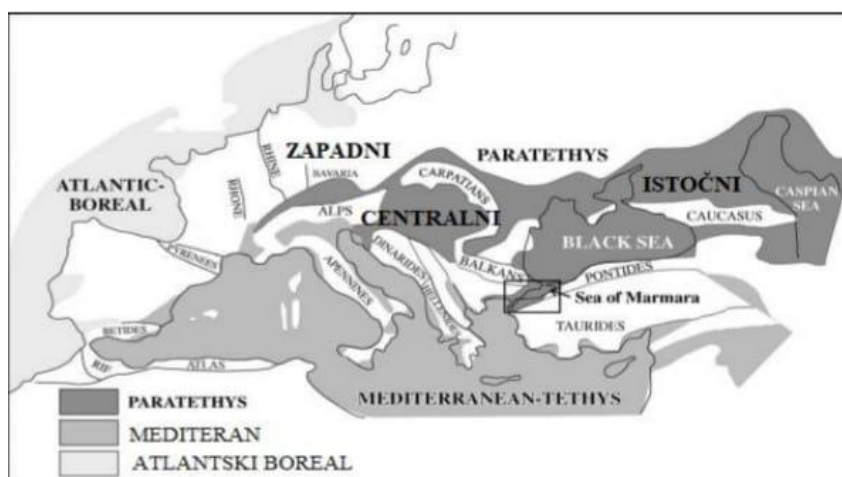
ZAPADNI
PARATETHYS
ATLANTIC-BOREAL
RHINE
RHONE
BAVARIA
CARPATIANS
ISTOČNI
CASPIAN SEA
ALPS
CENTRALNI
CAUCASUS
PYRENEES
DINARIDES
BLACK SEA
BALKANS
PONTIDES
APENNINES
HELLENIDES
Sea of Marmara
BETIDES
TAURIDES
RIF
ATLAS
PARATETHYS
MEDITERAN
ATLANTSKI BOREAL
MEDITERRANEAN-TETHYS